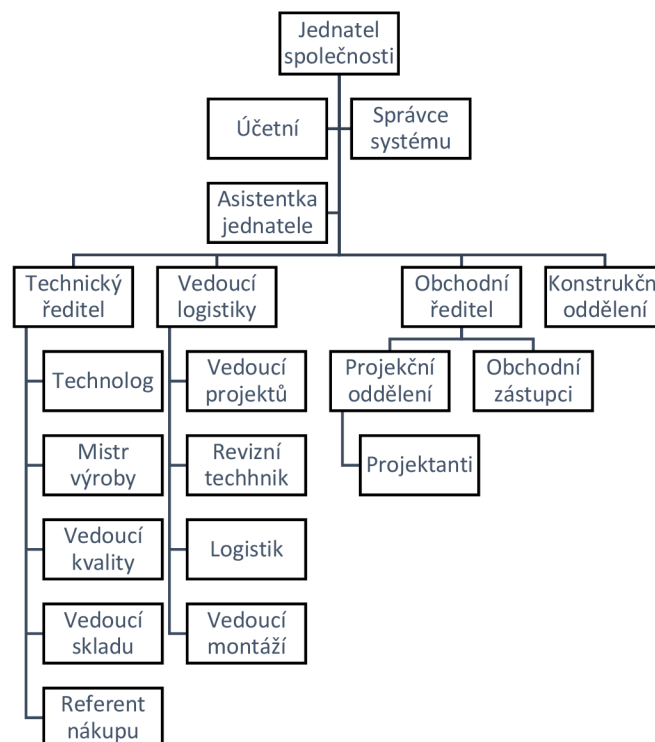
Jednatel společnosti

Účetní

Správce systému

Asistentka jednatele

Technický ředitel

Technolog

Mistr výroby

Vedoucí kvality

Vedoucí skladu

Referent nákupu

Vedoucí logistiky

Vedoucí projektů

Revizní techhnik

Logistik

Vedoucí montáží

Obchodní ředitel

Projekční oddělení

Projektanti

Obchodní zástupci

Konstrukčn oddělení